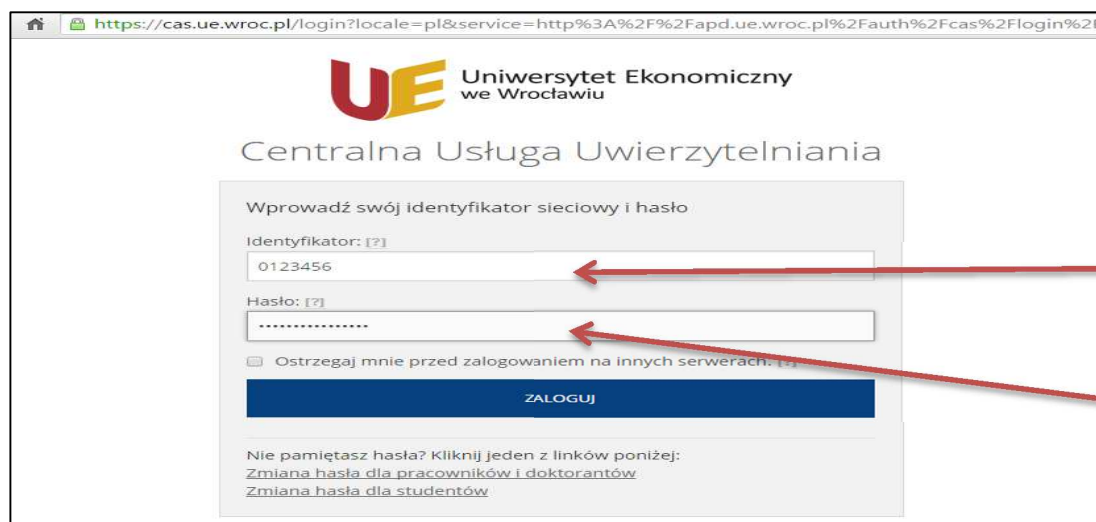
https://cas.ue.wroc.pl/login?locale=pl&service=http%3A%2F%2Fapd.ue.wroc.pl%2Fauth%2Fcas%2Flogin%2F

UE Uniwersytet Ekonomiczny we Wrocławiu

Centralna Usługa Uwierzytelniania

Wprowadź swój identyfikator sieciowy i hasło

Identyfikator: [?]

0123456

Hasło: [?]

················

Ostrzegaj mnie przed zalogowaniem na innych serwerach. [?]

ZALOGUJ

Nie pamiętasz hasła? Kliknij jeden z linków poniżej:
Zmiana hasła dla pracowników i doktorantów
Zmiana hasła dla studentów